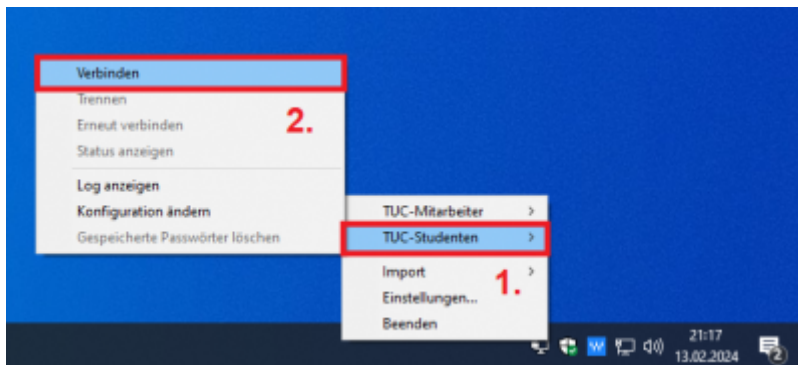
Verbinden
Trennen
Erneut verbinden
Status anzeigen
Log anzeigen
Konfiguration ändern
Gespeicherte Passwörter löschen

2.

TUC-Mitarbeiter >
TUC-Studenten >
Import >
Einstellungen...
Beenden

1.

21:17
13.02.2024
2